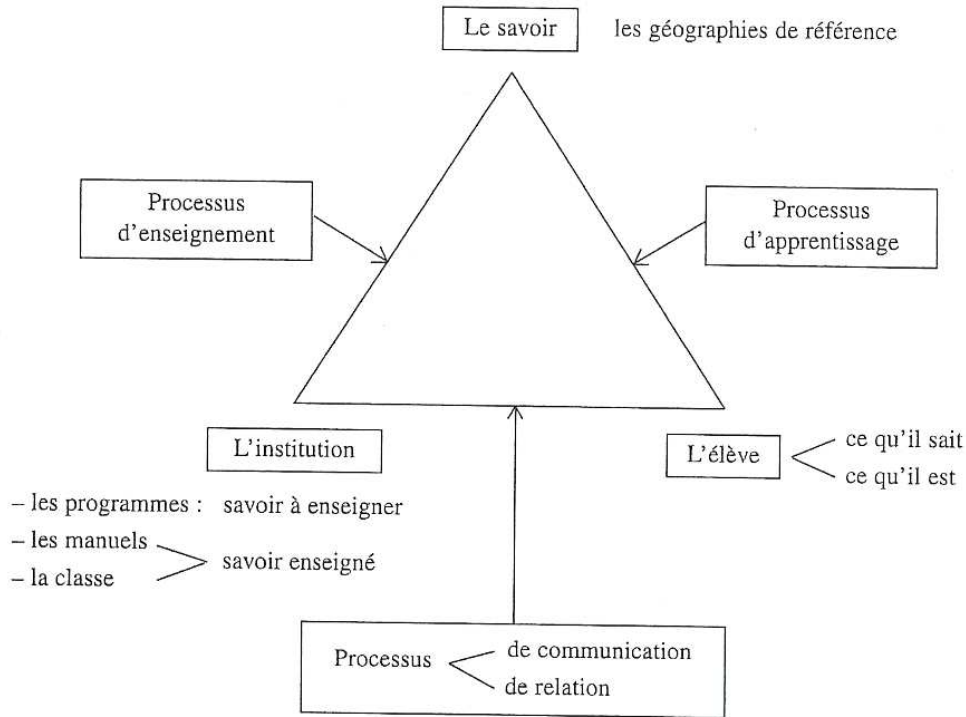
Le savoir

les géographies de référence

Processus d'enseignement

Processus d'apprentissage

L'institution

L'élève

ce qu'il sait

ce qu'il est

– les programmes : savoir à enseigner

– les manuels

– la classe

savoir enseigné

Processus

de communication

de relation